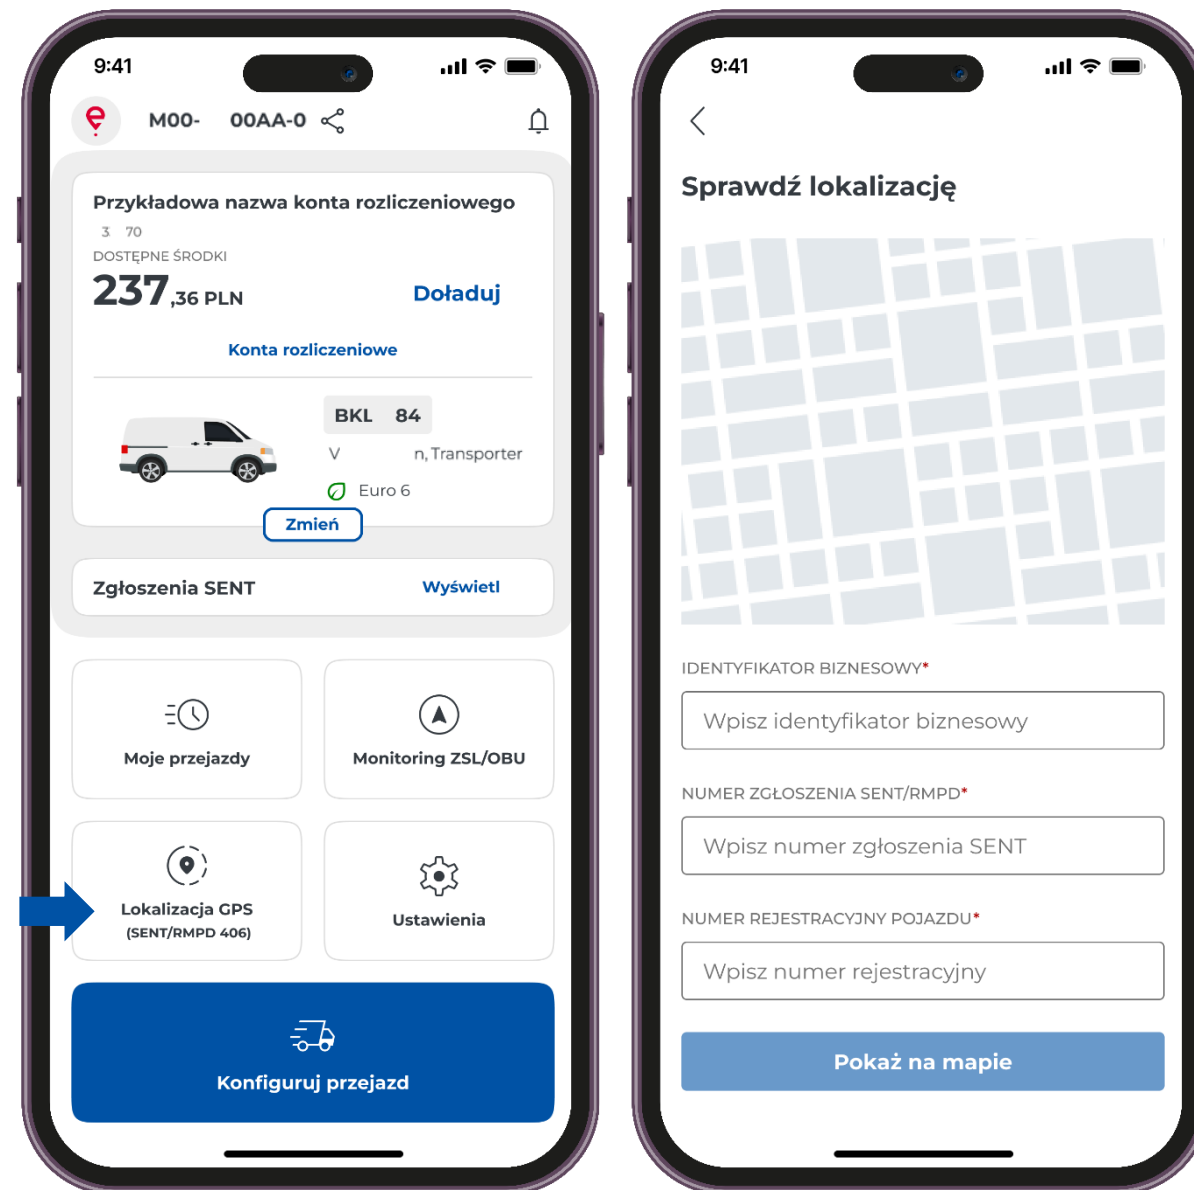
9:41

M00- 00AA-0

Przykładowa nazwa konta rozliczeniowego

3 70

DOSTĘPNE ŚRODKI

237,36 PLN

Doładuj

Konta rozliczeniowe

BKL 84

V n, Transporter

Euro 6

Zmień

Zgłoszenia SENT

Wyświetl

Moje przejazdy

Monitoring ZSL/OBU

Lokalizacja GPS (SENT/RMPD 406)

Ustawienia

Konfiguruj przejazd

9:41

Sprawdź lokalizację

IDENTYFIKATOR BIZNESOWY*

Wpisz identyfikator biznesowy

NUMER ZGŁOSZENIA SENT/RMPD*

Wpisz numer zgłoszenia SENT

NUMER REJESTRACYJNY POJAZDU*

Wpisz numer rejestracyjny

Pokaż na mapie